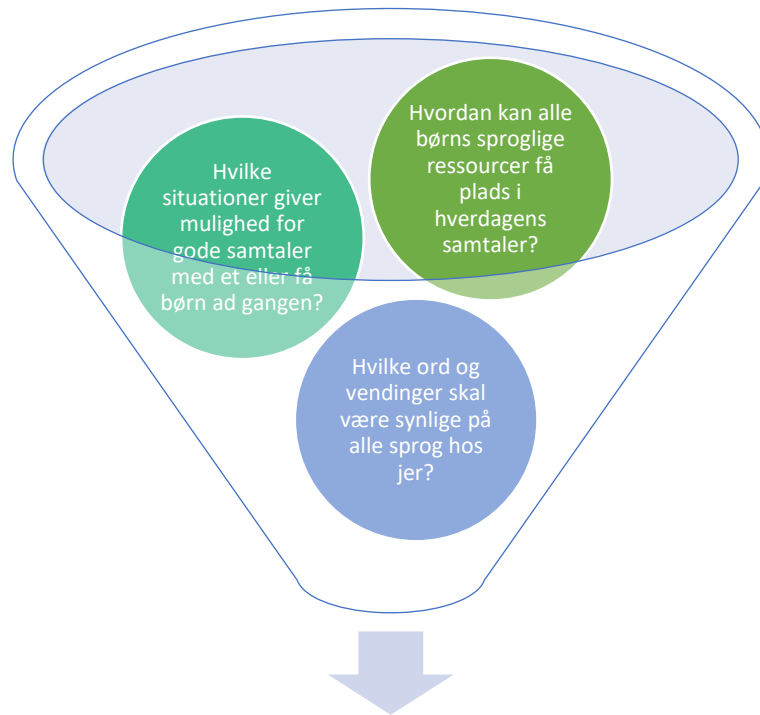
Hvilke situationer giver mulighed for gode samtaler med et eller få børn ad gangen?

Hvordan kan alle børns sproglige ressourcer få plads i hverdagens samtaler?

Hvilke ord og vendinger skal være synlige på alle sprog hos jer?